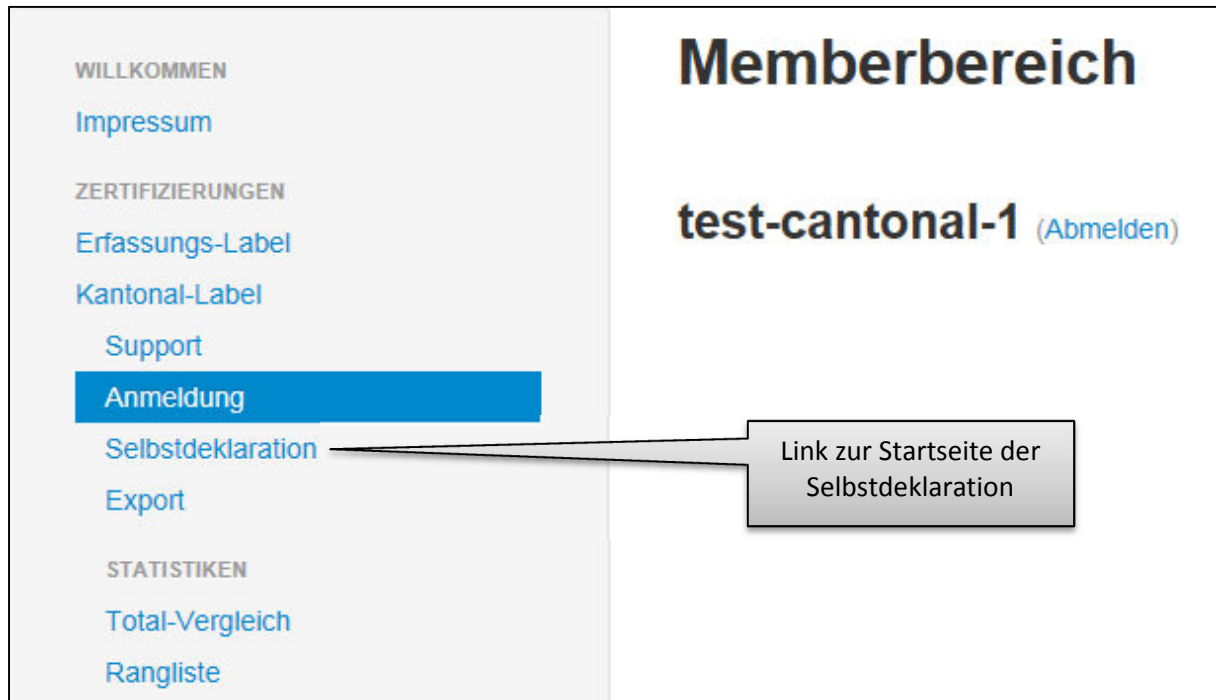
WILLKOMMEN
Impressum
ZERTIFIZIERUNGEN
Erfassungs-Label
Kantonal-Label
Support
Anmeldung
Selbstdeklaration
Export
STATISTIKEN
Total-Vergleich
Rangliste

Memberbereich

test-cantonal-1 (Abmelden)

Link zur Startseite der Selbstdeklaration